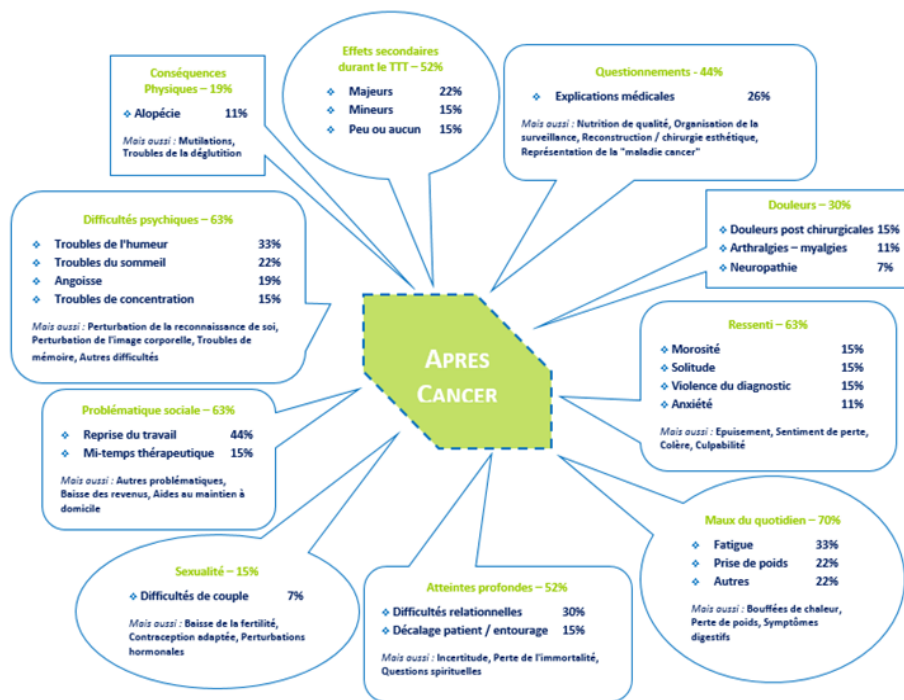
Conséquences Physiques – 19%

❖ Alopécie 11%

Mais aussi : Mutilations, Troubles de la déglutition

Effets secondaires durant le TTT – 52%

❖ Majeurs 22%
❖ Mineurs 15%
❖ Peu ou aucun 15%

Questionnements – 44%

❖ Explications médicales 26%

Mais aussi : Nutrition de qualité, Organisation de la surveillance, Reconstruction / chirurgie esthétique, Représentation de la "maladie cancer"

Difficultés psychiques – 63%

❖ Troubles de l'humeur 33%
❖ Troubles du sommeil 22%
❖ Angoisse 19%
❖ Troubles de concentration 15%

Mais aussi : Perturbation de la reconnaissance de soi, Perturbation de l'image corporelle, Troubles de mémoire, Autres difficultés

Douleurs – 30%

❖ Douleurs post chirurgicales 15%
❖ Arthralgies – myalgies 11%
❖ Neuropathie 7%

APRES CANCER

Ressenti – 63%

❖ Morosité 15%
❖ Solitude 15%
❖ Violence du diagnostic 15%
❖ Anxiété 11%

Mais aussi : Epuisement, Sentiment de perte, Colère, Culpabilité

Problématique sociale – 63%

❖ Reprise du travail 44%
❖ Mi-temps thérapeutique 15%

Mais aussi : Autres problématiques, Baisse des revenus, Aides au maintien à domicile

Maux du quotidien – 70%

❖ Fatigue 33%
❖ Prise de poids 22%
❖ Autres 22%

Mais aussi : Bouffées de chaleur, Perte de poids, Symptômes digestifs

Sexualité – 15%

❖ Difficultés de couple 7%

Mais aussi : Baisse de la fertilité, Contraception adaptée, Perturbations hormonales

Atteintes profondes – 52%

❖ Difficultés relationnelles 30%
❖ Décalage patient / entourage 15%

Mais aussi : Incertitude, Perte de l'immortalité, Questions spirituelles